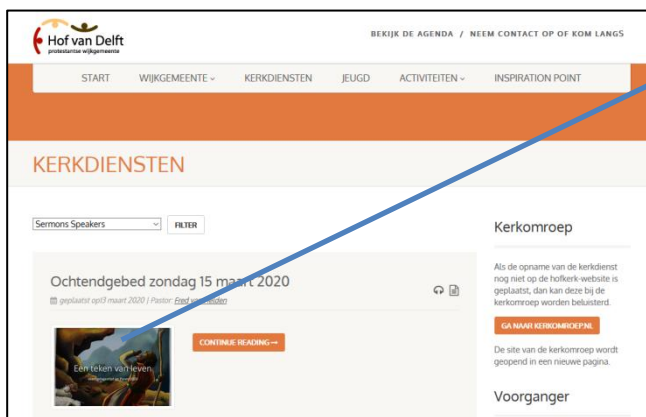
Hof van Delft
protestantse wijkgemeente

BEKIJK DE AGENDA / NEEM CONTACT OP OF KOM LANGS

START WIJKGEMEENTE ⌄ KERKDIENSTEN JEUGD ACTIVITEITEN ⌄ INSPIRATION POINT

KERKDIENSTEN

Sermons Speakers ⌄ FILTER

Ochtendgebed zondag 15 maart 2020

geplaatst op 13 maart 2020 | Pastor: Fred van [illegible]

Een teken van leven

CONTINUE READING →

Kerkomroep

Als de opname van de kerkdienst nog niet op de hofkerk-website is geplaatst, dan kan deze bij de kerkomroep worden beluisterd.

GA NAAR KERKOMROEP.NL

De site van de kerkomroep wordt geopend in een nieuwe pagina.

Voorganger